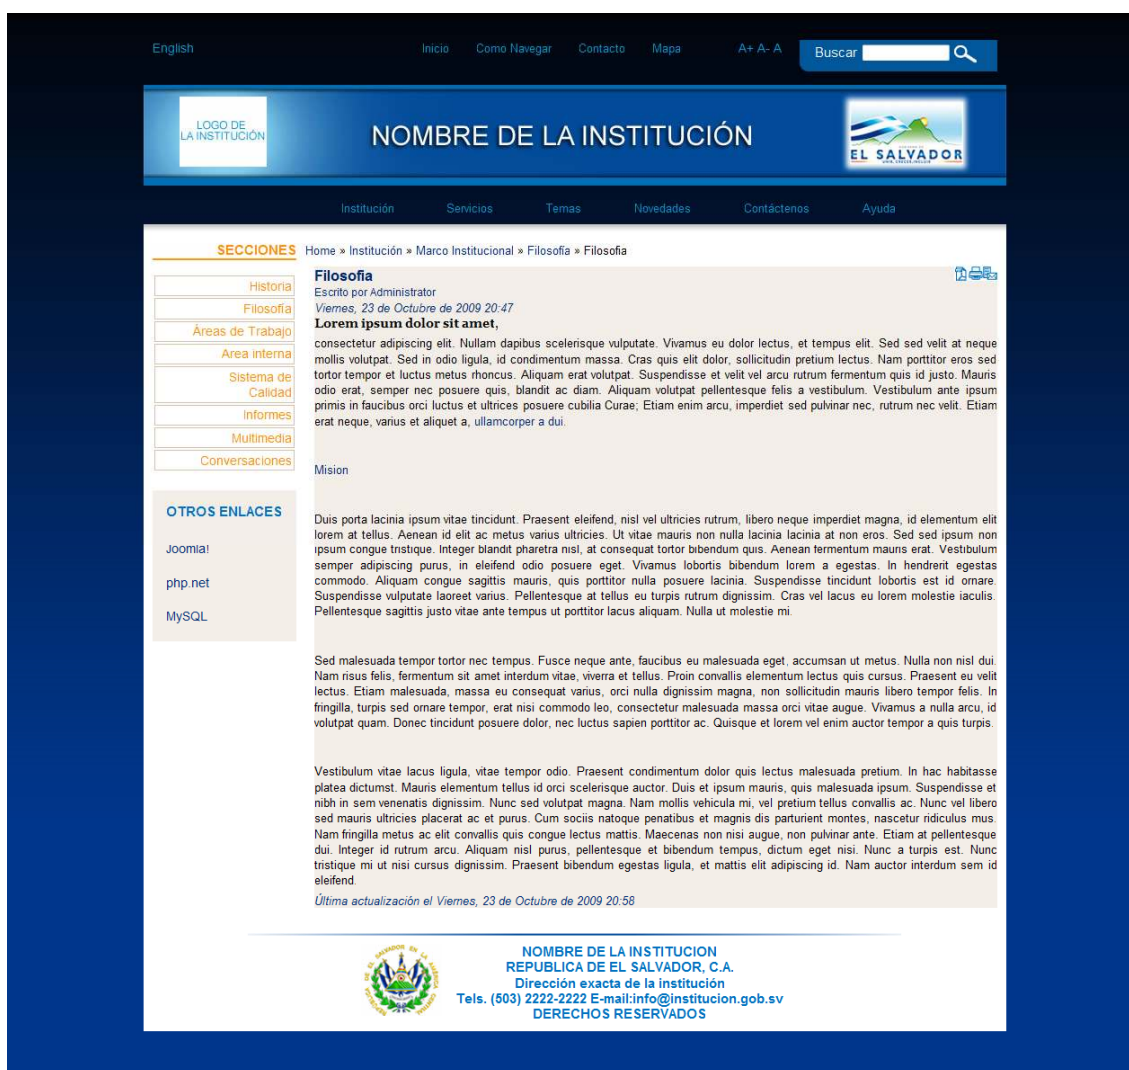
English

Inicio Como Navegar Contacto Mapa A+ A- A Buscar

LOGO DE LA INSTITUCIÓN

NOMBRE DE LA INSTITUCIÓN

EL SALVADOR

Institución Servicios Temas Novedades Contáctenos Ayuda

SECCIONES

Historia
Filosofía
Áreas de Trabajo
Area interna
Sistema de Calidad
Informes
Multimedia
Conversaciones

OTROS ENLACES

Joomla!

php.net

MySQL

Home » Institución » Marco Institucional » Filosofía » Filosofia

Filosofia
Escrito por Administrator
Viernes, 23 de Octubre de 2009 20:47
Lorem ipsum dolor sit amet,
consectetur adipiscing elit. Nullam dapibus scelerisque vulputate. Vivamus eu dolor lectus, et tempus elit. Sed sed velit at neque mollis volutpat. Sed in odio ligula, id condimentum massa. Cras quis elit dolor, sollicitudin pretium lectus. Nam porttitor eros sed tortor tempor et luctus metus rhoncus. Aliquam erat volutpat. Suspendisse et velit vel arcu rutrum fermentum quis id justo. Mauris odio erat, semper nec posuere quis, blandit ac diam. Aliquam volutpat pellentesque felis a vestibulum. Vestibulum ante ipsum primis in faucibus orci luctus et ultrices posuere cubilia Curae; Etiam enim arcu, imperdiet sed pulvinar nec, rutrum nec velit. Etiam erat neque, varius et aliquet a, ullamcorper a dui.

Mision

Duis porta lacinia ipsum vitae tincidunt. Praesent eleifend, nisl vel ultricies rutrum, libero neque imperdiet magna, id elementum elit lorem at tellus. Aenean id elit ac metus varius ultricies. Ut vitae mauris non nulla lacinia lacinia at non eros. Sed sed ipsum non ipsum congue tristique. Integer blandit pharetra nisl, at consequat tortor bibendum quis. Aenean fermentum mauris erat. Vestibulum semper adipiscing purus, in eleifend odio posuere eget. Vivamus lobortis bibendum lorem a egestas. In hendrerit egestas commodo. Aliquam congue sagittis mauris, quis porttitor nulla posuere lacinia. Suspendisse tincidunt lobortis est id ornare. Suspendisse vulputate laoreet varius. Pellentesque at tellus eu turpis rutrum dignissim. Cras vel lacus eu lorem molestie iaculis. Pellentesque sagittis justo vitae ante tempus ut porttitor lacus aliquam. Nulla ut molestie mi.

Sed malesuada tempor tortor nec tempus. Fusce neque ante, faucibus eu malesuada eget, accumsan ut metus. Nulla non nisl dui. Nam risus felis, fermentum sit amet interdum vitae, viverra et tellus. Proin convallis elementum lectus quis cursus. Praesent eu velit lectus. Etiam malesuada, massa eu consequat varius, orci nulla dignissim magna, non sollicitudin mauris libero tempor felis. In fringilla, turpis sed ornare tempor, erat nisi commodo leo, consectetur malesuada massa orci vitae augue. Vivamus a nulla arcu, id volutpat quam. Donec tincidunt posuere dolor, nec luctus sapien porttitor ac. Quisque et lorem vel enim auctor tempor a quis turpis.

Vestibulum vitae lacus ligula, vitae tempor odio. Praesent condimentum dolor quis lectus malesuada pretium. In hac habitasse platea dictumst. Mauris elementum tellus id orci scelerisque auctor. Duis et ipsum mauris, quis malesuada ipsum. Suspendisse et nibh in sem venenatis dignissim. Nunc sed volutpat magna. Nam mollis vehicula mi, vel pretium tellus convallis ac. Nunc vel libero sed mauris ultrices placerat ac et purus. Cum sociis natoque penatibus et magnis dis parturient montes, nascetur ridiculus mus. Nam fringilla metus ac elit convallis quis congue lectus mattis. Maecenas non nisi augue, non pulvinar ante. Etiam at pellentesque dui. Integer id rutrum arcu. Aliquam nisl purus, pellentesque et bibendum tempus, dictum eget nisi. Nunc a turpis est. Nunc tristique mi ut nisi cursus dignissim. Praesent bibendum egestas ligula, et mattis elit adipiscing id. Nam auctor interdum sem id eleifend.

Última actualización el Viernes, 23 de Octubre de 2009 20:58

NOMBRE DE LA INSTITUCION
REPUBLICA DE EL SALVADOR, C.A.
Dirección exacta de la institución
Tels. (503) 2222-2222 E-mail:info@institucion.gob.sv
DERECHOS RESERVADOS